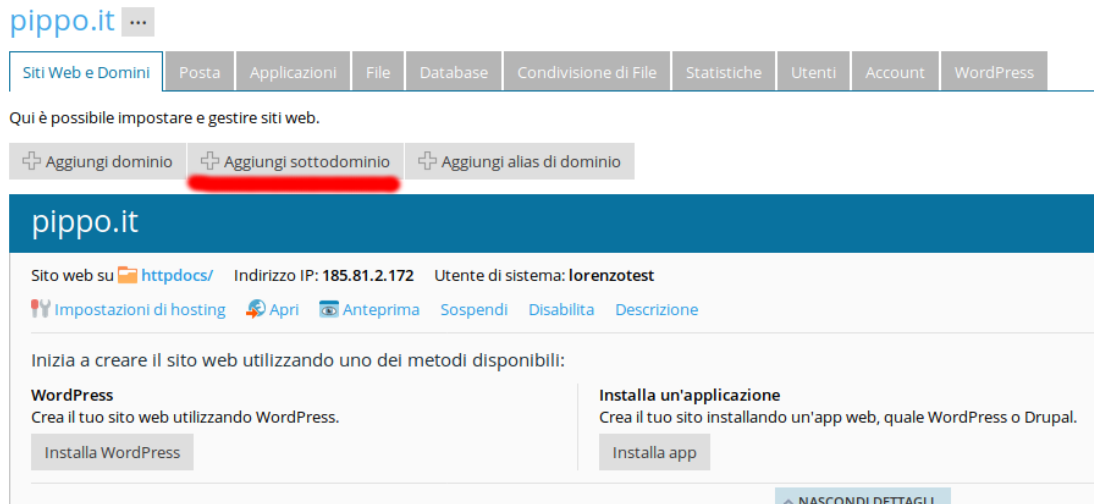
pippo.it ...

Siti Web e Domini | Posta | Applicazioni | File | Database | Condivisione di File | Statistiche | Utenti | Account | WordPress

Qui è possibile impostare e gestire siti web.

Aggiungi dominio  Aggiungi sottodominio  Aggiungi alias di dominio

pippo.it

Sito web su httpdocs/  Indirizzo IP: 185.81.2.172  Utente di sistema: lorenzotest

Impostazioni di hosting  Apri  Anteprima  Sospendi  Disabilita  Descrizione

Inizia a creare il sito web utilizzando uno dei metodi disponibili:

WordPress
Crea il tuo sito web utilizzando WordPress.
Installa WordPress

Installa un'applicazione
Crea il tuo sito installando un'app web, quale WordPress o Drupal.
Installa app

NASCONDI DETTAGLI